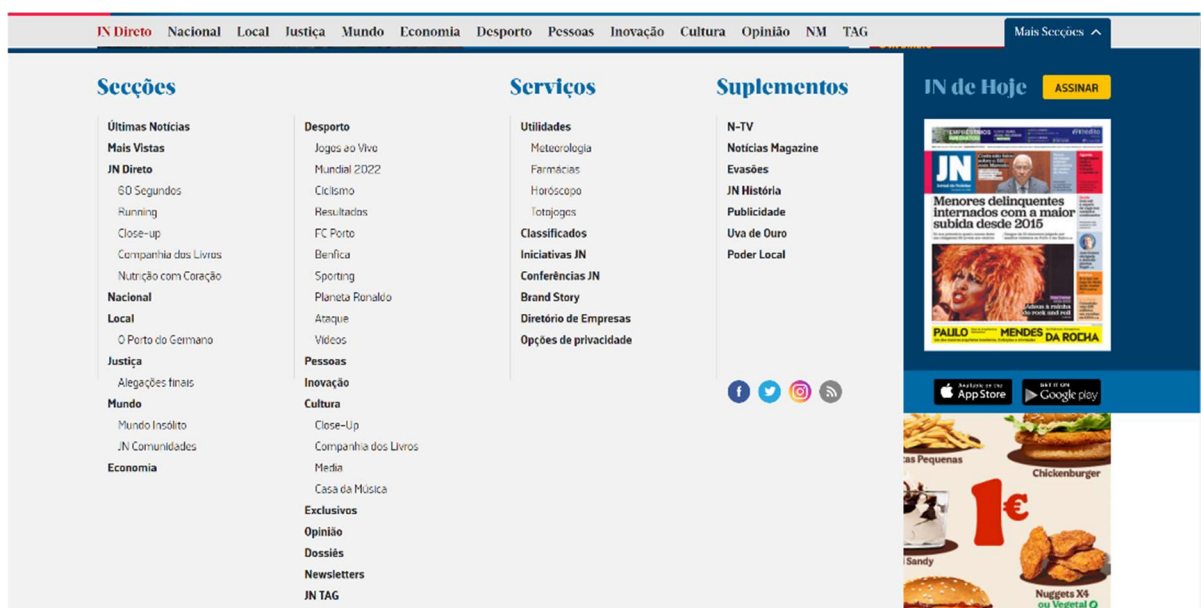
JN Direto Nacional Local Justiça Mundo Economia Desporto Pessoas Inovação Cultura Opinião NM TAG

Mais Secções

Secções

Últimas Notícias
Mais Vistas
JN Direto
60 Segundos
Running
Close-up
Companhia dos Livros
Nutrição com Coração
Nacional
Local
O Porto do Germano
Justiça
Alegações finais
Mundo
Mundo Insólito
JN Comunidades
Economia

Desporto
Jogos ao Vivo
Mundial 2022
Ciclismo
Resultados
FC Porto
Benfica
Sporting
Planeta Ronaldo
Ataque
Vídeos
Pessoas
Inovação
Cultura
Close-Up
Companhia dos Livros
Media
Casa da Música
Exclusivos
Opinião
Dossiês
Newsletters
JN TAG

Serviços

Utilidades
Meteorologia
Farmácias
Horóscopo
Totojogos
Classificados
Iniciativas JN
Conferências JN
Brand Story
Diretório de Empresas
Opções de privacidade

Suplementos

N-TV
Notícias Magazine
Evasões
JN História
Publicidade
Uva de Ouro
Poder Local

JN de Hoje
ASSINAR

JN
Menores delinquentes internados com a maior subida desde 2015
Adeus à rainha do rock and roll
PAULO MENDES DA ROCHA

App Store
Google play

tas Pequenas
Chickenburger
1€
Sandy
Nuggets X4
ou Vegetal